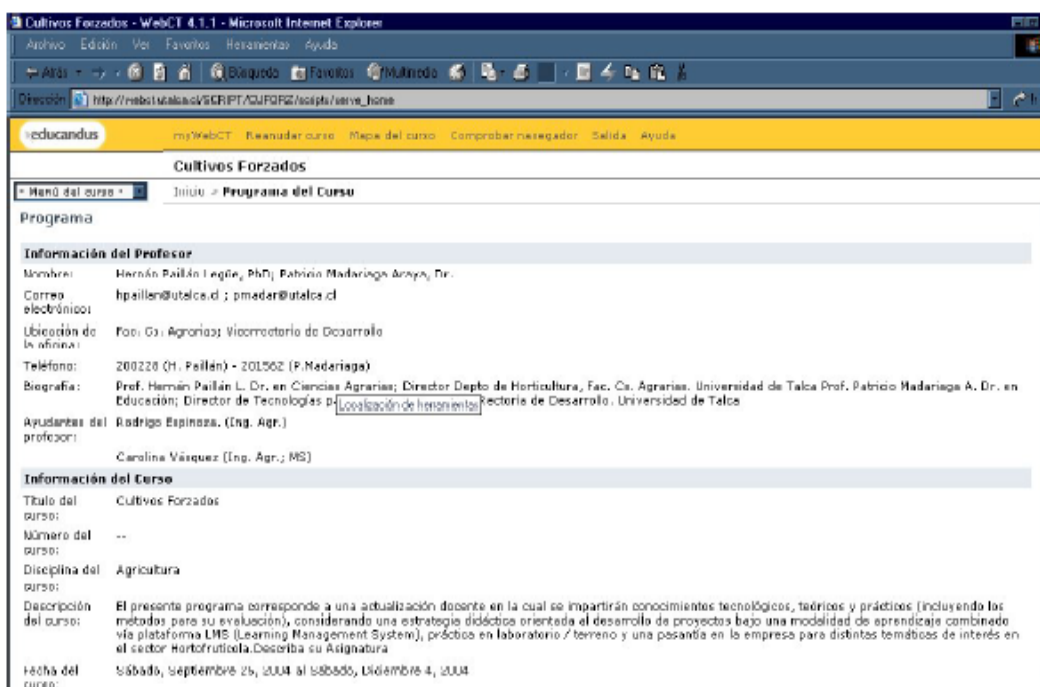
Cultivos Forzados - WebCT 4.1.1 - Microsoft Internet Explorer

Archivo Edición Ver Favoritos Herramientas Ayuda

Atrás Búsqueda Favoritos Multimedia

Dirección http://webct.utalca.cl/SCRIPT/CUFORZ/scripts/serve_home

educandus

myWebCT Reanudar curso Mapa del curso Comprobar navegador Salida Ayuda

Cultivos Forzados

Menú del curso

Inicio > Programa del Curso

Programa

Información del Profesor

| | |
|---|---|
| Nombre: | Hernán Paillán Legüe, PhD; Patricio Madariaga Acoya, Dr. |
| Correo electrónico: | hpaillan@utalca.cl ; pmadar@utalca.cl |
| Ubicación de la oficina: | Fac. Cs. Agrarias; Vicerrectoría de Desarrollo |
| Teléfono: | 200228 (H. Paillán) - 201562 (P.Madariaga) |
| Biografía: | Prof. Hernán Paillán L. Dr. en Ciencias Agrarias; Director Depto de Horticultura, Fac. Cs. Agrarias. Universidad de Talca Prof. Patricio Madariaga A. Dr. en Educación; Director de Tecnologías p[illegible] Localización de herramientas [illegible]rectoría de Desarrollo. Universidad de Talca |
| Ayudantes del profesor: | Rodrigo Espinosa. (Ing. Agr.) |
| | Carolina Vásquez (Ing. Agr.; MS) |

Información del Curso

| | |
|---|---|
| Título del curso: | Cultivos Forzados |
| Número del curso: | -- |
| Disciplina del curso: | Agricultura |
| Descripción del curso: | El presente programa corresponde a una actualización docente en la cual se impartirán conocimientos tecnológicos, teóricos y prácticos (incluyendo los métodos para su evaluación), considerando una estrategia didáctica orientada al desarrollo de proyectos bajo una modalidad de aprendizaje combinado vía plataforma LMS (Learning Management System), práctica en laboratorio / terreno y una pasantía en la empresa para distintas temáticas de interés en el sector Hortofrutícola.Describa su Asignatura |
| Fecha del curso: | Sábado, Septiembre 25, 2004 al Sábado, Diciembre 4, 2004 |